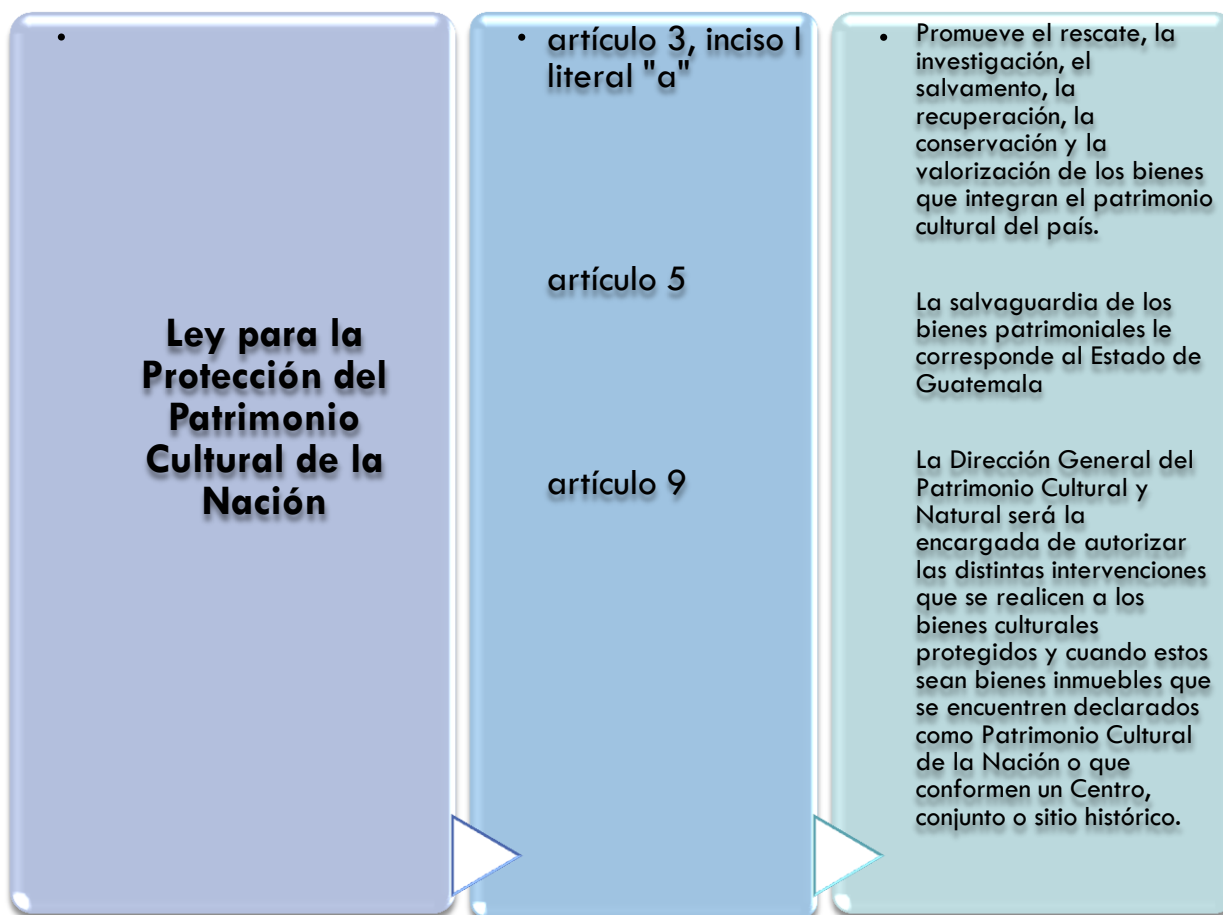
•

Ley para la Protección del Patrimonio Cultural de la Nación

• artículo 3, inciso I literal "a"

artículo 5

artículo 9

• Promueve el rescate, la investigación, el salvamento, la recuperación, la conservación y la valorización de los bienes que integran el patrimonio cultural del país.

La salvaguardia de los bienes patrimoniales le corresponde al Estado de Guatemala

La Dirección General del Patrimonio Cultural y Natural será la encargada de autorizar las distintas intervenciones que se realicen a los bienes culturales protegidos y cuando estos sean bienes inmuebles que se encuentren declarados como Patrimonio Cultural de la Nación o que conformen un Centro, conjunto o sitio histórico.